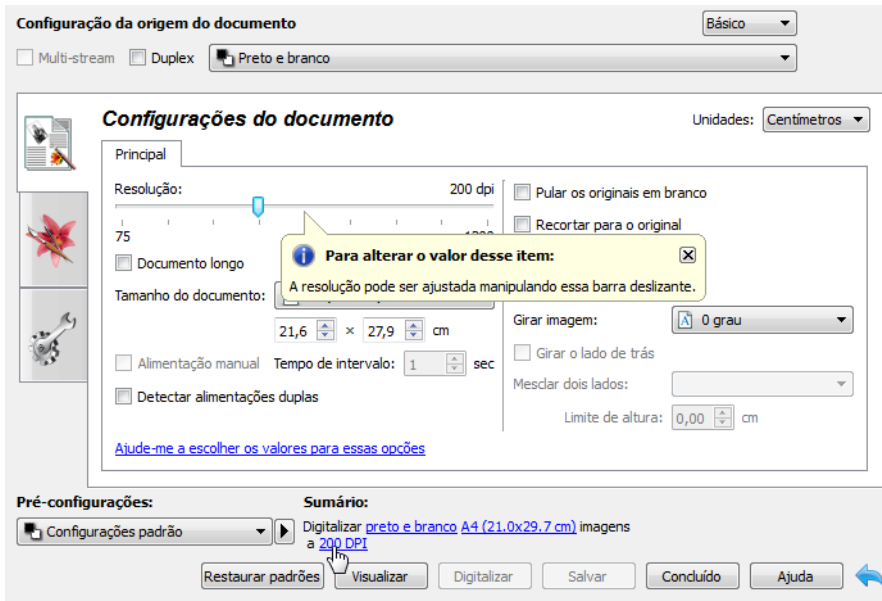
Configuração da origem do documento

Básico

Multi-stream Duplex Preto e branco

Configurações do documento

Unidades: Centímetros

Principal

Resolução: 200 dpi

75 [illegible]

Documento longo

Tamanho do documento: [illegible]

21,6 × 27,9 cm

Alimentação manual Tempo de intervalo: 1 sec

Detectar alimentações duplas

Ajude-me a escolher os valores para essas opções

Pular os originais em branco

Recortar para o original

Para alterar o valor desse item:

A resolução pode ser ajustada manipulando essa barra deslizante.

Girar imagem: 0 grau

Girar o lado de trás

Mesclar dois lados:

Limite de altura: 0,00 cm

Pré-configurações:

Configurações padrão

Sumário:

Digitalizar preto e branco A4 (21.0x29.7 cm) imagens a 200 DPI

Restaurar padrões Visualizar Digitalizar Salvar Concluído Ajuda